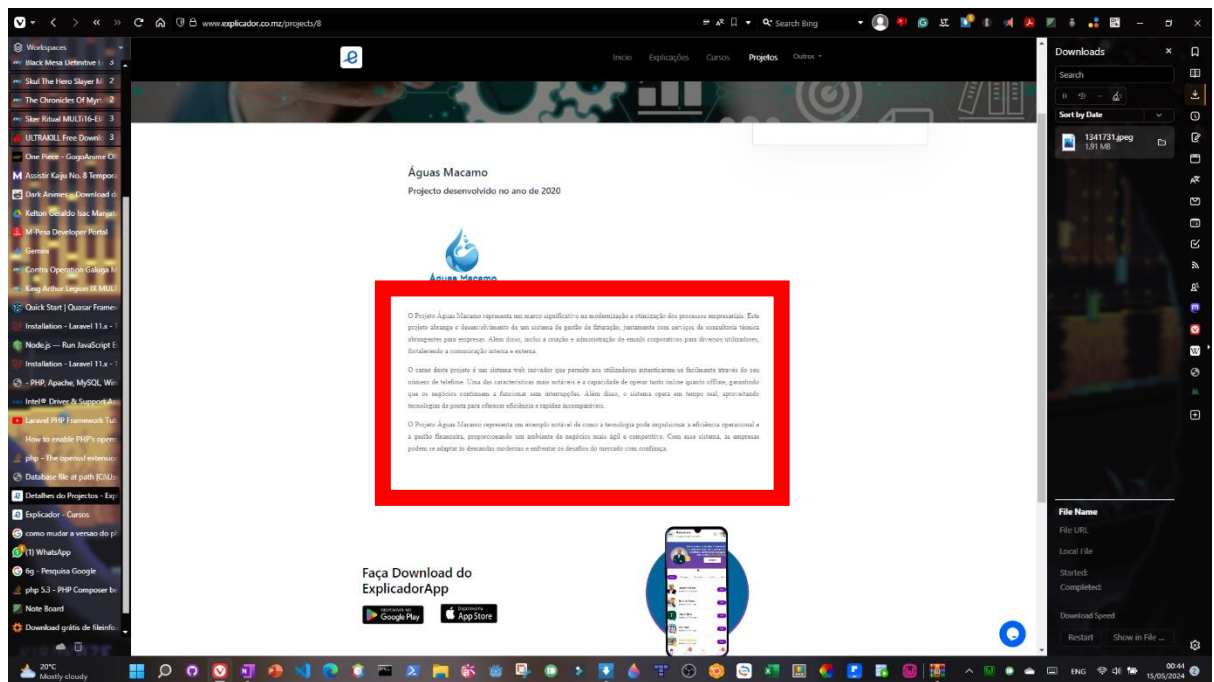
www.explicador.co.mz/projects/8

Search Bing

Workspaces
Black Mesa Definitive E 3
Skul The Hero Slayer M 2
The Chronicles Of Myrt 2
Sker Ritual MULTi16-El 3
ULTRAKILL Free Downl 3
One Piece - GogoAnime Of
Assistir Kaiju No. 8 Tempora
Dark Animes - Download d
Kelton Geraldo Isac Manjate
M-Pesa Developer Portal
Gemini
Contra Operation Galuga M
King Arthur Legion IX MULT
Quick Start | Quasar Framew
Installation - Laravel 11.x - T
Node.js — Run JavaScript E
Installation - Laravel 11.x - T
- PHP, Apache, MySQL, Win
Intel® Driver & Support As
Laravel PHP Framework Tut
How to enable PHP's opens
php - The openssl extensio
Database file at path [C:\Us
Detalhes do Projectos - Exp
Explicador - Cursos
como mudar a versao do p
(1) WhatsApp
6g - Pesquisa Google
php 5.3 - PHP Composer b
Note Board
Download grátis de fileinfo

Inicio Explicações Cursos Projetos Outros

Águas Macamo
Projecto desenvolvido no ano de 2020

Águas Macamo

O Projeto Águas Macamo representa um marco significativo na modernização e otimização dos processos empresariais. Este projeto abrange o desenvolvimento de um sistema de gestão de faturação, juntamente com serviços de consultoria técnica abrangentes para empresas. Além disso, inclui a criação e administração de emails corporativos para diversos utilizadores, fortalecendo a comunicação interna e externa.

O cerne deste projeto é um sistema web inovador que permite aos utilizadores autenticarem-se facilmente através do seu número de telefone. Uma das características mais notáveis é a capacidade de operar tanto online quanto offline, garantindo que os negócios continuem a funcionar sem interrupções. Além disso, o sistema opera em tempo real, aproveitando tecnologias de ponta para oferecer eficiência e rapidez incomparáveis.

O Projeto Águas Macamo representa um exemplo notável de como a tecnologia pode impulsionar a eficiência operacional e a gestão financeira, proporcionando um ambiente de negócios mais ágil e competitivo. Com esse sistema, as empresas podem se adaptar às demandas modernas e enfrentar os desafios do mercado com confiança.

Faça Download do ExplicadorApp
DISPONÍVEL NO Google Play
Disponível na App Store

Downloads
Search
Sort by Date
1341731.jpeg
1.91 MB

File Name
File URL
Local File
Started:
Completed:
Download Speed
Restart
Show in File ...

20°C
Mostly cloudy
ENG
00:44
15/05/2024